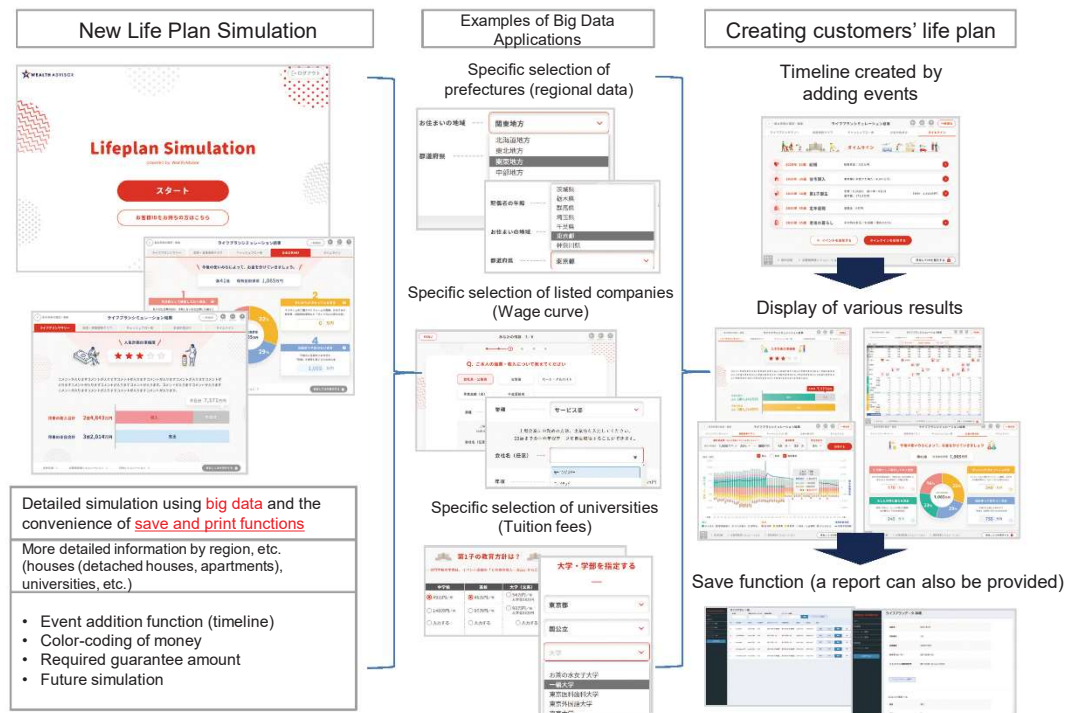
New Life Plan Simulation

WEALTH ADVISOR

Lifeplan Simulation

スタート

Examples of Big Data Applications

Specific selection of prefectures (regional data)

お住まいの地域

関東地方

北海道地方
東北地方
関東地方
中部地方

都道府県

茨城県
栃木県
群馬県
埼玉県
千葉県
東京都
神奈川県

お住まいの地域

都道府県

東京都

Specific selection of listed companies (Wage curve)

Q. ご本人の職業・勤務先について教えてください

業種

サービス業

Specific selection of universities (Tuition fees)

第1子の教育方針は？

大学・学部を指定する

東京都

国公立

大学

お茶の水女子大学
一橋大学
東京医科歯科大学
東京外国語大学

Creating customers' life plan

Timeline created by adding events

Display of various results

Save function (a report can also be provided)

Detailed simulation using big data and the convenience of save and print functions

More detailed information by region, etc. (houses (detached houses, apartments), universities, etc.)

• Event addition function (timeline)
• Color-coding of money
• Required guarantee amount
• Future simulation